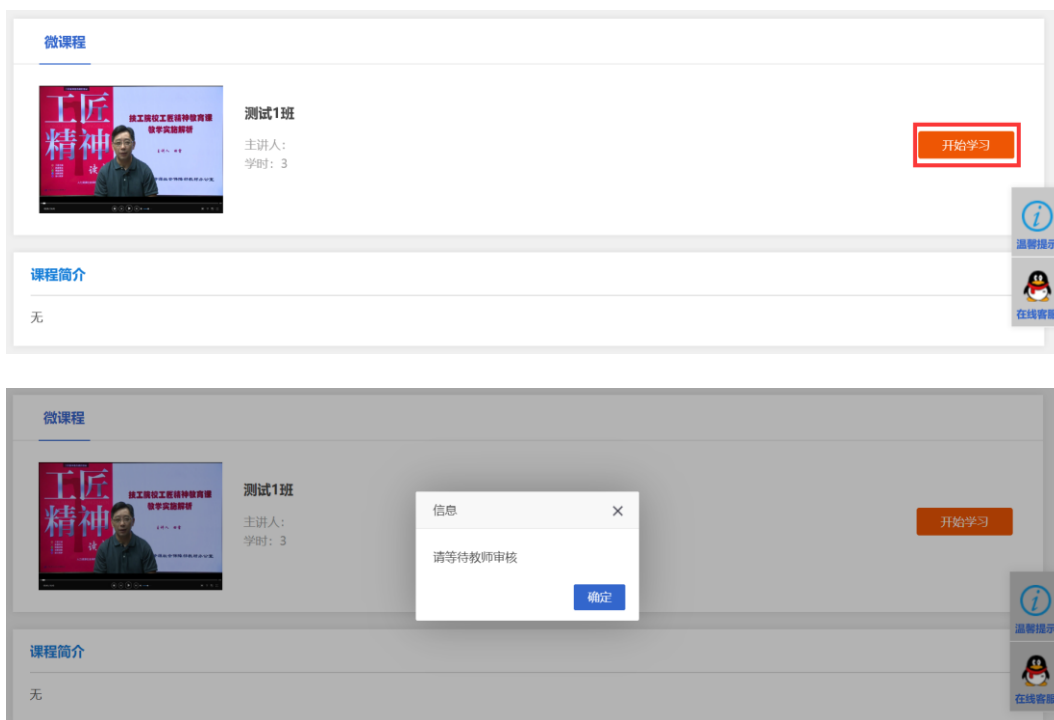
微课程

工匠
精神

技工院校工匠精神教育课
教学实施解析

测试1班

主讲人:
学时：3

开始学习

温馨提示

在线客服

课程简介

无

微课程

工匠
精神

技工院校工匠精神教育课
教学实施解析

测试1班

主讲人:
学时：3

信息

请等待教师审核

确定

开始学习

温馨提示

在线客服

课程简介

无